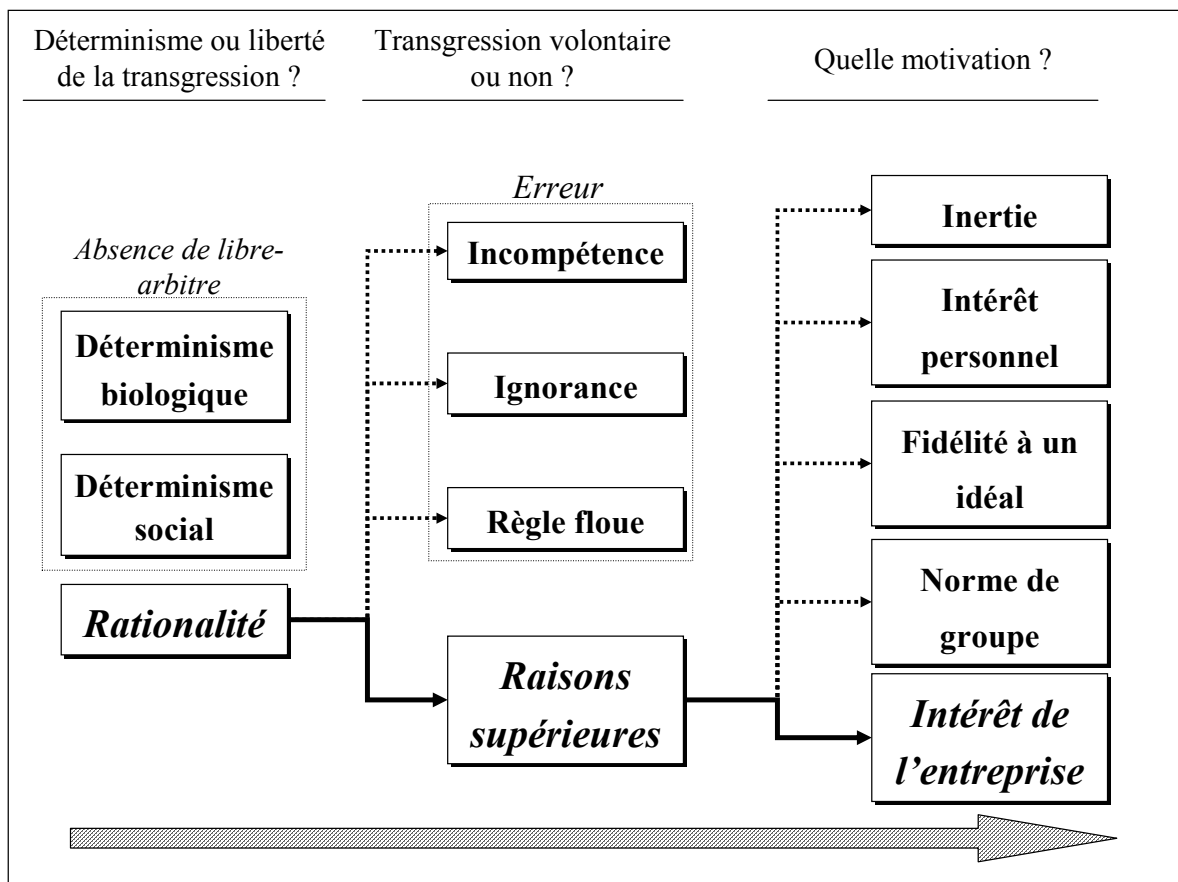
Déterminisme ou liberté de la transgression ?

Transgression volontaire ou non ?

Quelle motivation ?

Absence de libre-arbitre

Déterminisme biologique

Déterminisme social

Rationalité

Erreur

Incompétence

Ignorance

Règle floue

Raisons supérieures

Inertie

Intérêt personnel

Fidélité à un idéal

Norme de groupe

Intérêt de l'entreprise